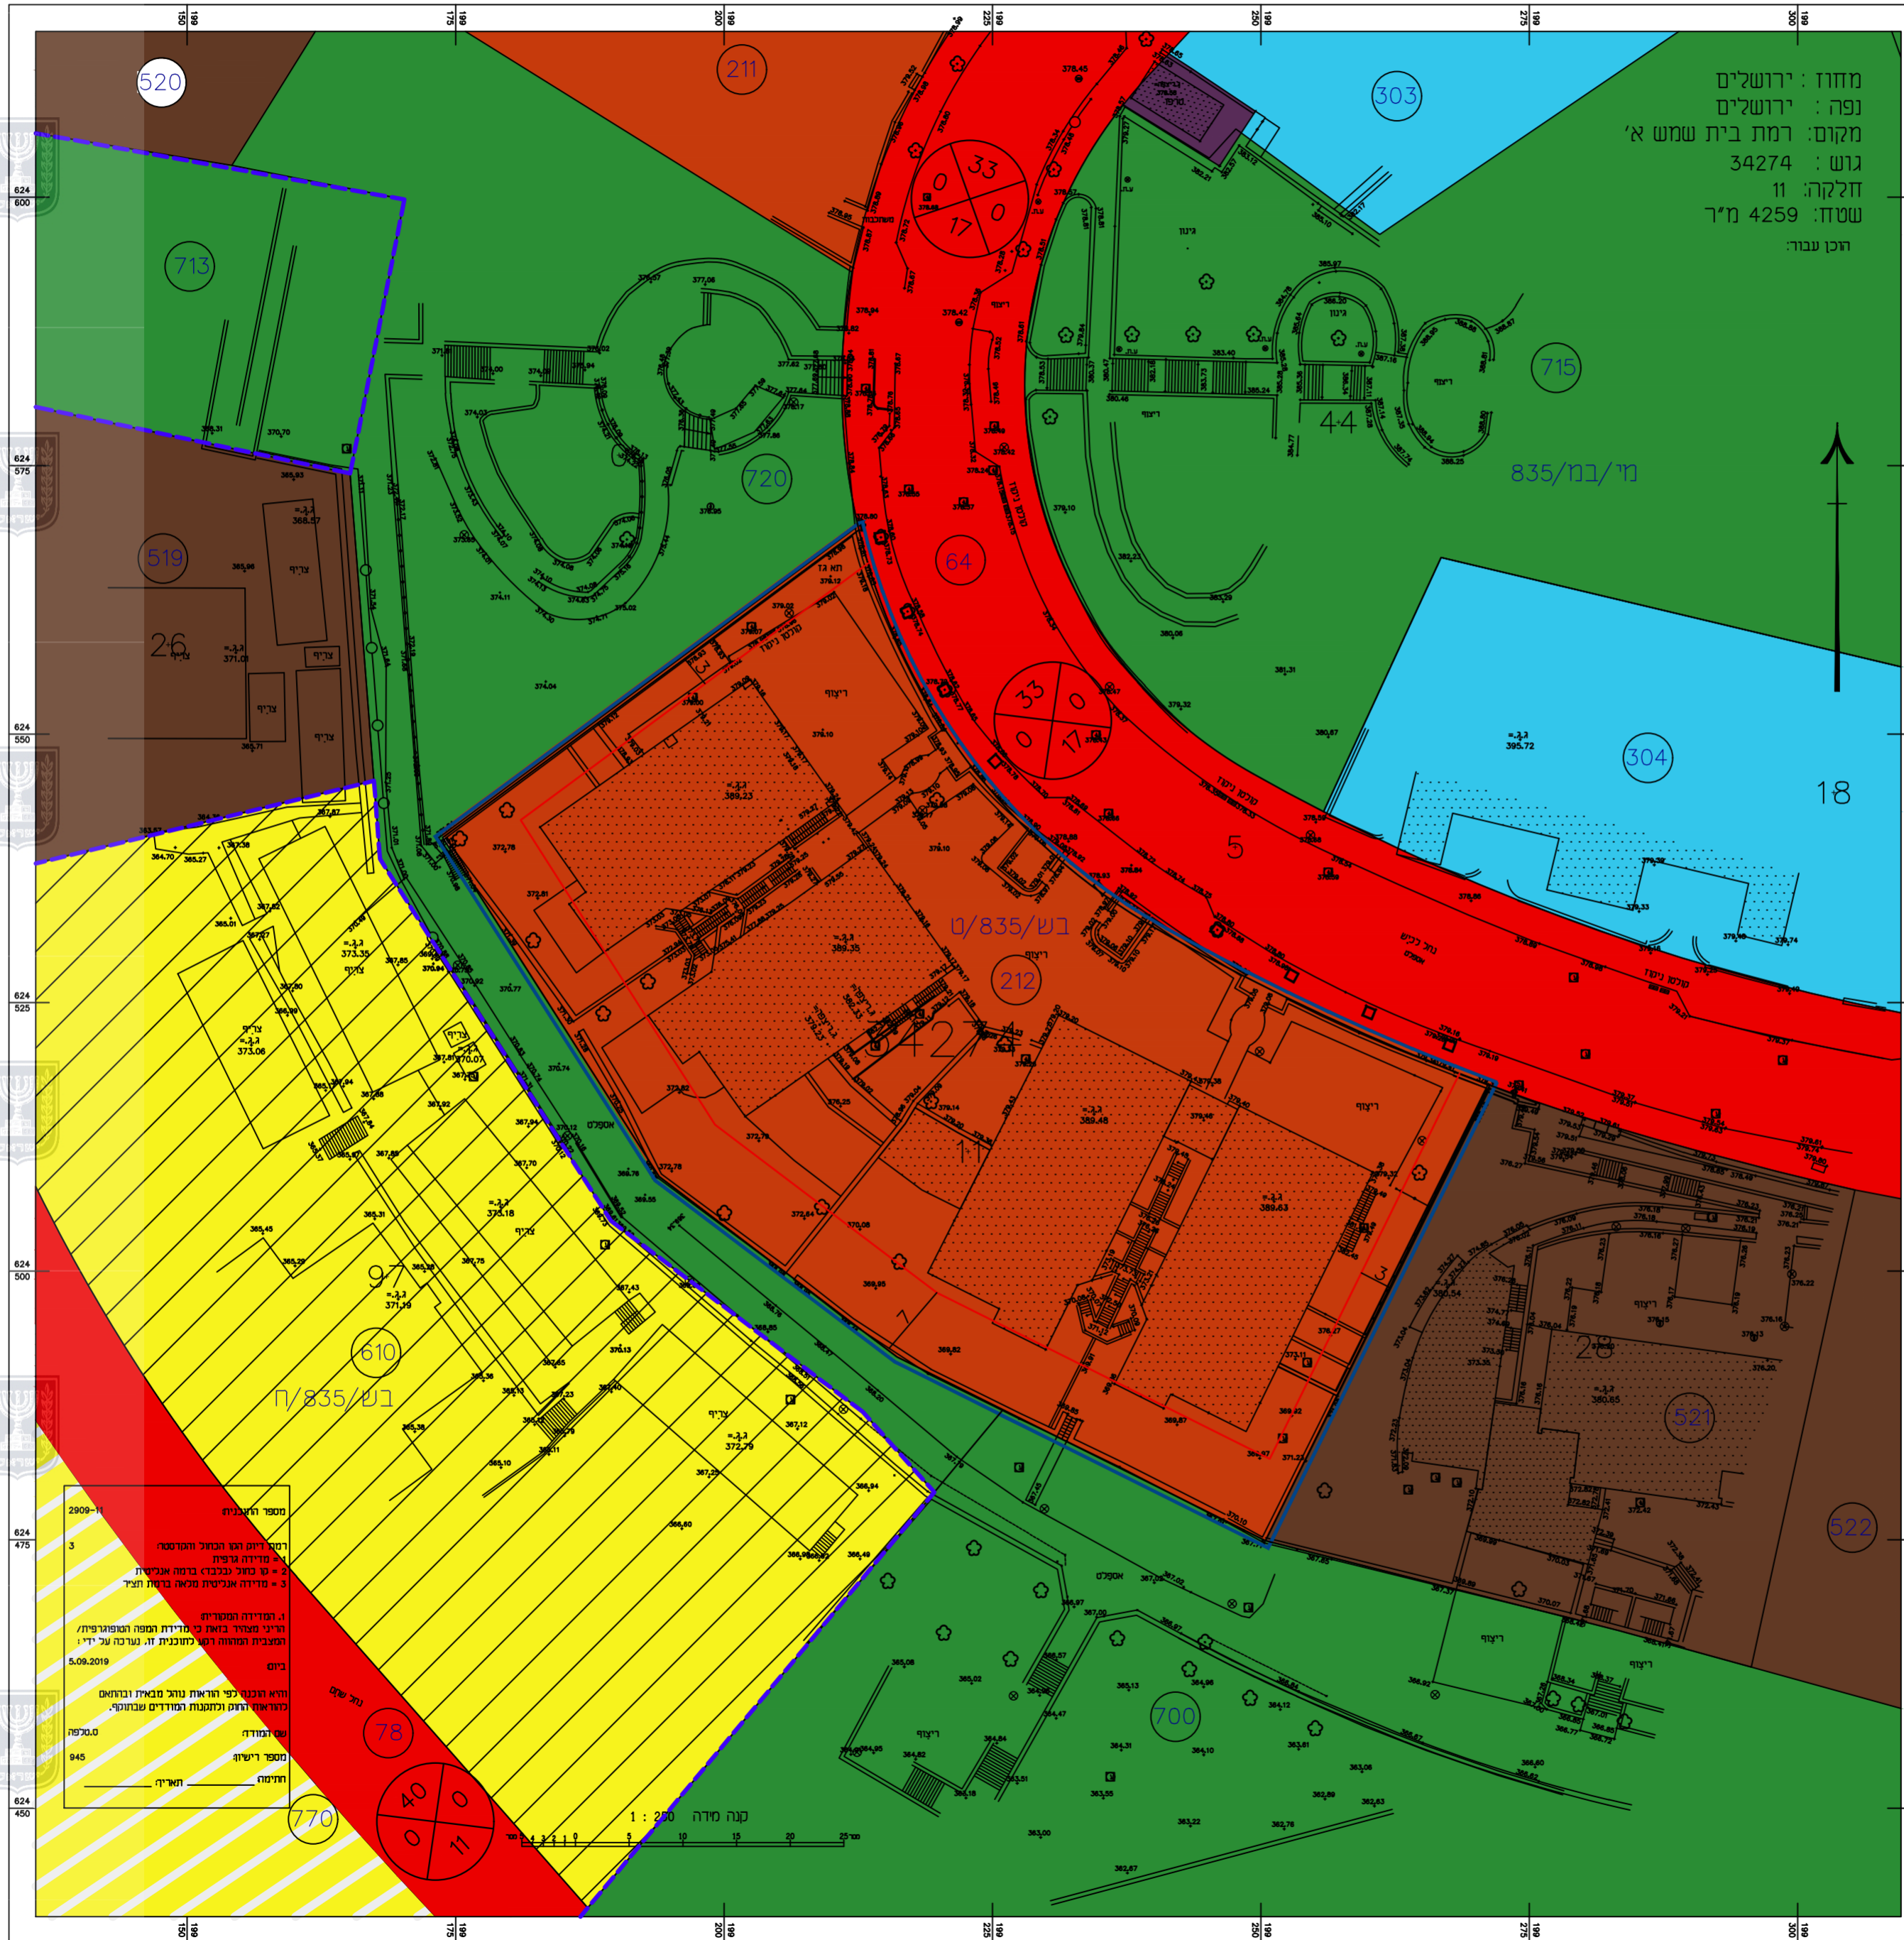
מחוז : ירושלים
נפה : ירושלים
מקום: רמת בית שמש א'
גוש : 34274
חלקה: 11
שטח: 4259 מ"ר
הוכן עבור:

520
211
303
713
720
715
835/מי/בת
519
26
64
33
17
0
304
18
5
212
בש/835/ט
3427
11
610
בש/835/ח
97
28
521
522
700
78
770
40
11
44

קנה מידה 1 : 250

מספר התוכנית 2909-11
3
1. המדידה המקורית:
5.09.2019
ביום
שם המודד: סלפה.ס
מספר רישיון 945
חתימה תאריך

150 175 200 225 250 275 300
624 600
624 575
624 550
624 525
624 500
624 475
624 450